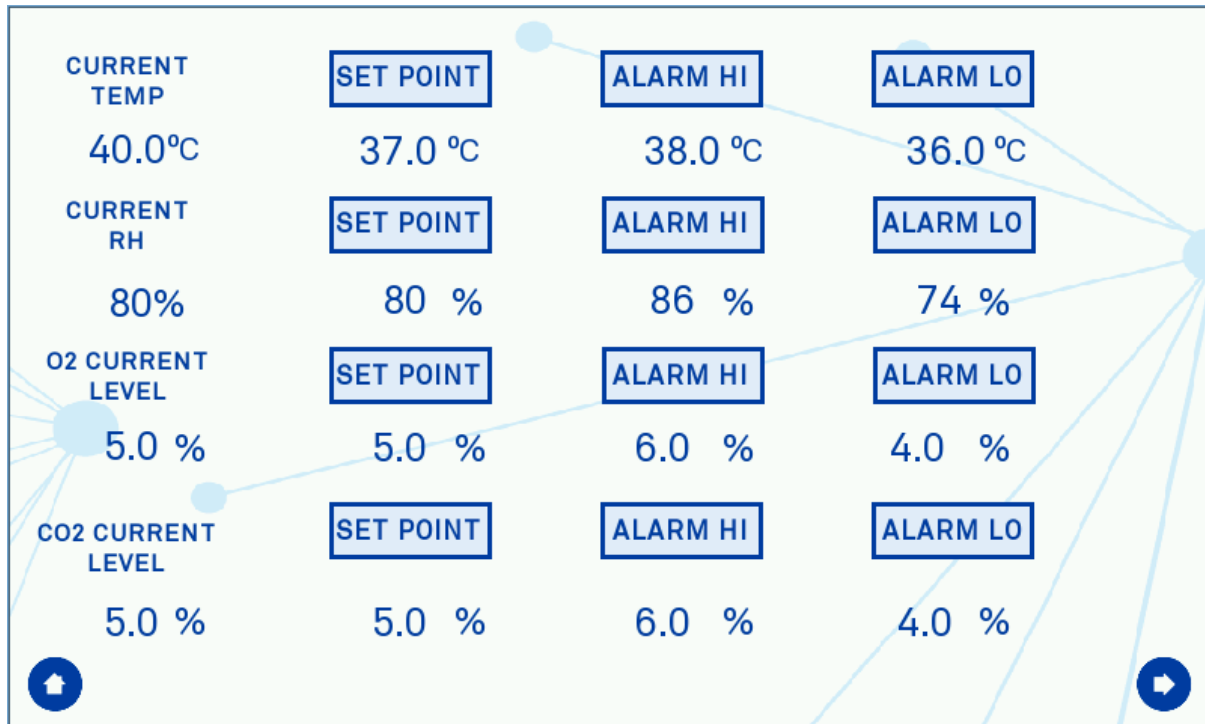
CURRENT TEMP

SET POINT

ALARM HI

ALARM LO

40.0ºC

37.0 ºC

38.0 ºC

36.0 ºC

CURRENT RH

SET POINT

ALARM HI

ALARM LO

80%

80 %

86 %

74 %

O2 CURRENT LEVEL

SET POINT

ALARM HI

ALARM LO

5.0 %

5.0 %

6.0 %

4.0 %

CO2 CURRENT LEVEL

SET POINT

ALARM HI

ALARM LO

5.0 %

5.0 %

6.0 %

4.0 %